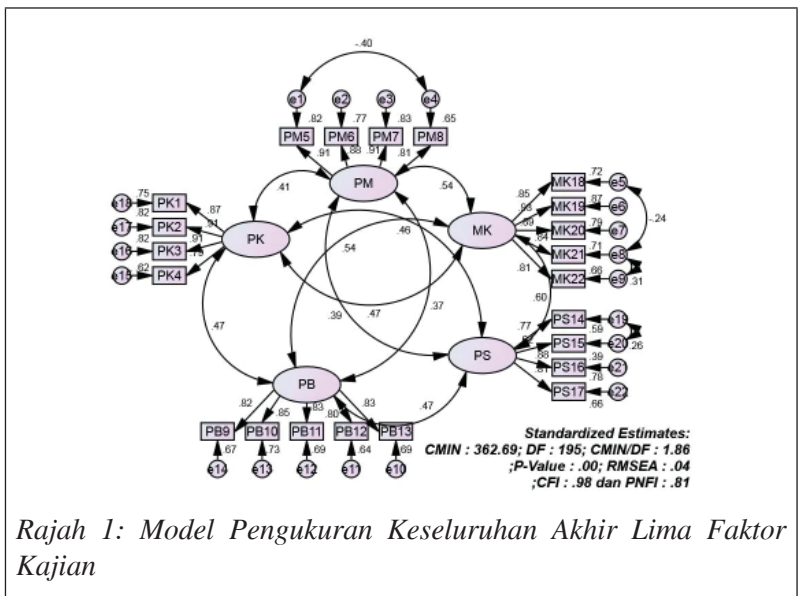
-.40

e1 e2 e3 e4

.82 .77 .83 .65

PM5 PM6 PM7 PM8

.91 .88 .91 .81

PM

.41 .54

.75 PK1
.82 PK2
.82 PK3
.82 PK4

e18 e17 e16 e15

.87 .91 .91 .79

PK

.46 .54

MK

.85 .93 .89 .84 .81

MK18 .72 e5
MK19 .87 e6
MK20 .79 e7
MK21 .71 e8
MK22 .66 e9

-.24 .31

.47 .39 .47 .37 .60

PS

.77 .82 .88 .81

PS14 .59 e19
PS15 e20 .26
PS16 .39 e21
PS17 .78 e22
.66

PB

.82 .85 .83 .80 .83

.47

PB9 PB10 PB11 PB12 PB13

.67 .73 .69 .64 .69

e14 e13 e12 e11 e10

Standardized Estimates:
CMIN : 362.69; DF : 195; CMIN/DF : 1.86
;P-Value : .00; RMSEA : .04
;CFI : .98 dan PNFI : .81

Rajah 1: Model Pengukuran Keseluruhan Akhir Lima Faktor Kajian